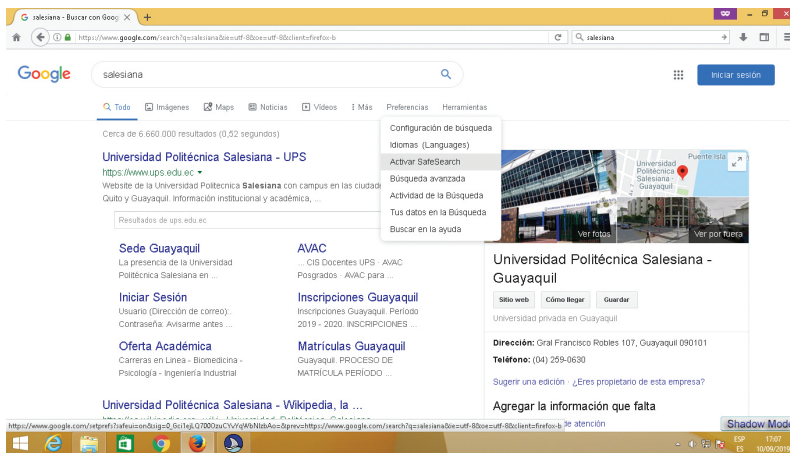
salesiana - Buscar con Goog ×

http://www.google.com/search?q=salesiana&ie=utf-8&oe=utf-8&client=firefox-b

salesiana

Google

salesiana

Iniciar sesión

Todo Imágenes Maps Noticias Videos Más Preferencias Herramientas

Cerca de 6.660.000 resultados (0,52 segundos)

Configuración de búsqueda
Idiomas (Languages)
Activar SafeSearch
Búsqueda avanzada
Actividad de la Búsqueda
Tus datos en la Búsqueda
Buscar en la ayuda

Universidad Politécnica Salesiana - UPS
https://www.ups.edu.ec
Website de la Universidad Politecnica Salesiana con campus en las ciudad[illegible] Quito y Guayaquil. Información institucional y académica, ...

Resultados de ups.edu.ec

Sede Guayaquil
La presencia de la Universidad Politécnica Salesiana en ...

AVAC
... CIS Docentes UPS · AVAC Posgrados · AVAC para ...

Iniciar Sesión
Usuario (Dirección de correo). Contraseña: Avisarme antes ...

Inscripciones Guayaquil
Inscripciones Guayaquil. Período 2019 - 2020. INSCRIPCIONES ...

Oferta Académica
Carreras en Linea - Biomedicina - Psicología - Ingeniería Industrial

Matrículas Guayaquil
Guayaquil. PROCESO DE MATRÍCULA PERÍODO ...

Universidad Politécnica Salesiana - Wikipedia, la ...

Puente Isla
Universidad Politécnica Salesiana - Guayaquil

Ver fotos
Ver por fuera

Universidad Politécnica Salesiana - Guayaquil

Sitio web
Cómo llegar
Guardar

Universidad privada en Guayaquil

Dirección: Gral Francisco Robles 107, Guayaquil 090101

Teléfono: (04) 259-0630

Sugerir una edición · ¿Eres propietario de esta empresa?

Agregar la información que falta

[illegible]de atención

http://www.google.com/setprefs?safeui=on&sig=0_GcJ1ejLQ7000zuCYvYqWbNIzbAo=&prev=https://www.google.com/search?q=salesiana&ie=utf-8&oe=utf-8&client=firefox-b

Shadow Mode

ESP ES 17:07 10/09/2019